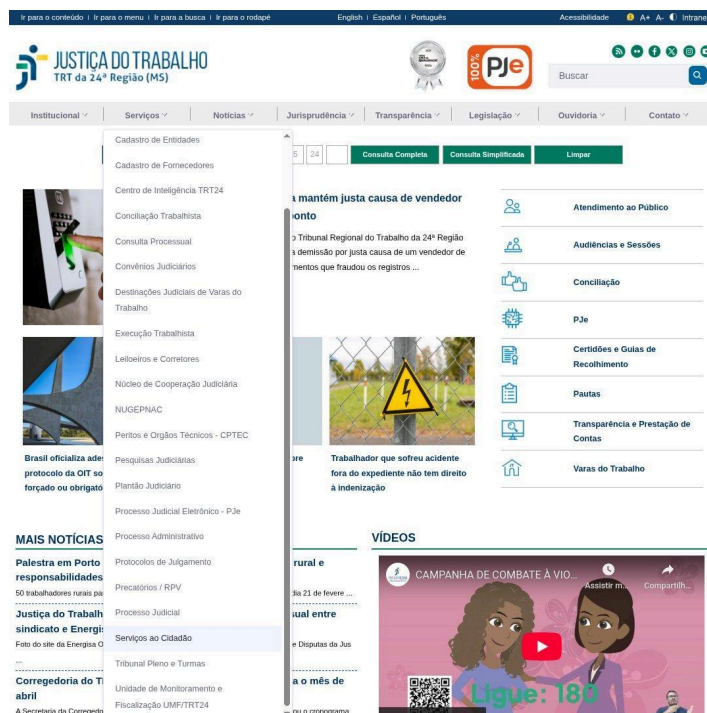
Ir para o conteúdo | Ir para o menu | Ir para a busca | Ir para o rodapé English | Español | Português Acessibilidade A+ A- Intrane

JUSTIÇA DO TRABALHO
TRT da 24ª Região (MS)

100% PJe

Buscar

Institucional Serviços Notícias Jurisprudência Transparência Legislação Ouvidoria Contato

Cadastro de Entidades
Cadastro de Fornecedores
Centro de Inteligência TRT24
Conciliação Trabalhista
Consulta Processual
Convênios Judiciários
Destinações Judiciais de Varas do Trabalho
Execução Trabalhista
Leiloeiros e Corretores
Núcleo de Cooperação Judiciária
NUGEPNAC
Peritos e Orgãos Técnicos - CPTEC
Pesquisas Judiciárias
Plantão Judiciário
Processo Judicial Eletrônico - PJe
Processo Administrativo
Protocolos de Julgamento
Precatórios / RPV
Processo Judicial
Serviços ao Cidadão
Tribunal Pleno e Turmas
Unidade de Monitoramento e Fiscalização UMF/TRT24

5 24 Consulta Completa Consulta Simplificada Limpar

a mantém justa causa de vendedor onto

o Tribunal Regional do Trabalho da 24ª Região a demissão por justa causa de um vendedor de mentos que fraudou os registros ...

Atendimento ao Público
Audiências e Sessões
Conciliação
PJe
Certidões e Guias de Recolhimento
Pautas
Transparência e Prestação de Contas
Varas do Trabalho

Brasil oficializa ades protocolo da OIT so forçado ou obrigató

ore

Trabalhador que sofreu acidente fora do expediente não tem direito à indenização

MAIS NOTÍCIAS
Palestra em Porto rural e responsabilidades
50 trabalhadores rurais pa dia 21 de fevere ...
Justiça do Trabalh ual entre sindicato e Energis
Foto do site da Energisa O e Disputas da Jus
...
Corregedoria do T a o mês de abril
A Secretaria da Corregedo ou o cronograma

VÍDEOS
CAMPANHA DE COMBATE À VIO...
Assistir m... Compartilh...
Ligue: 180